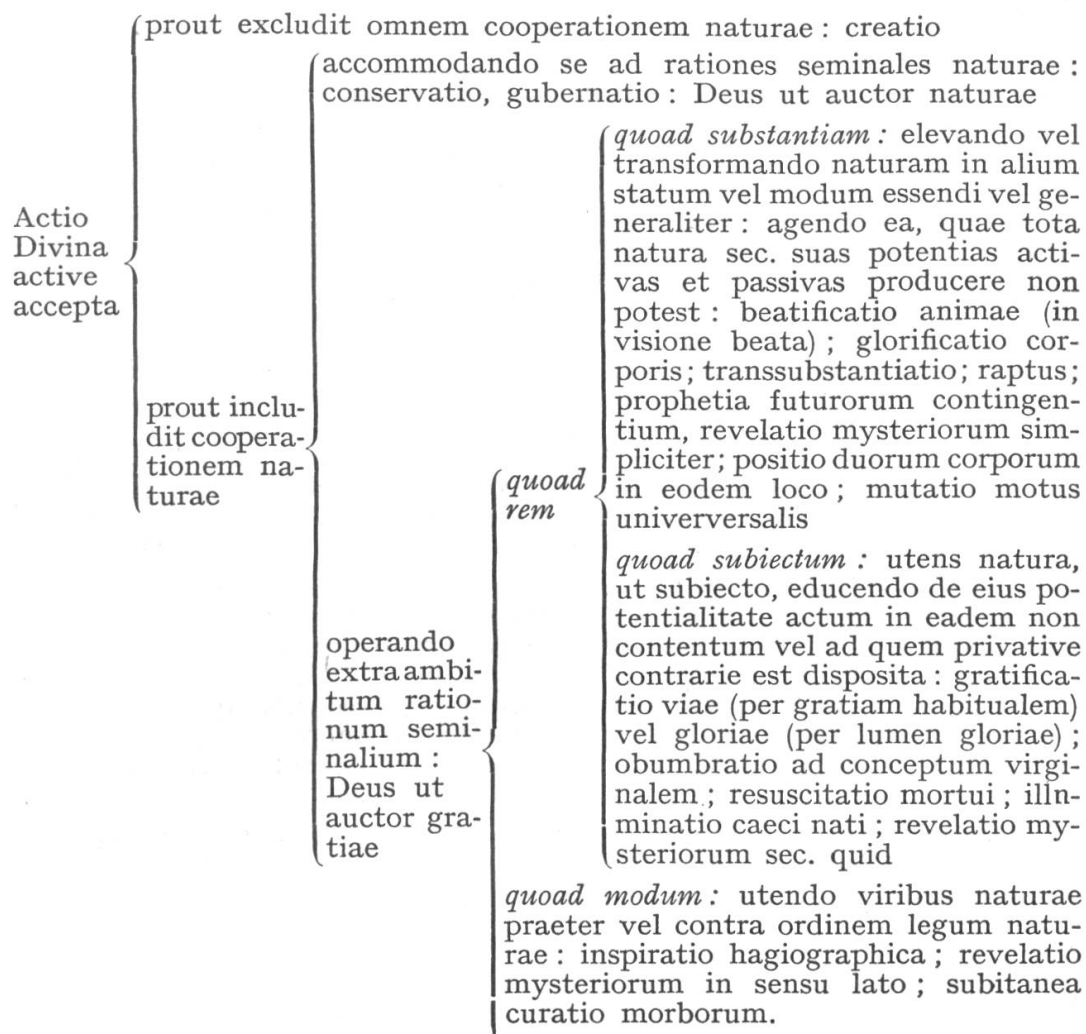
Actio Divina active accepta

prout excludit omnem cooperationem naturae: creatio

prout includit cooperationem naturae

accommodando se ad rationes seminales naturae: conservatio, gubernatio: Deus ut auctor naturae

operando extra ambitum rationum seminalium: Deus ut auctor gratiae

quoad rem

quoad substantiam: elevando vel transformando naturam in alium statum vel modum essendi vel generaliter: agendo ea, quae tota natura sec. suas potentias activas et passivas producere non potest: beatificatio animae (in visione beata); glorificatio corporis; transsubstantiatio; raptus; prophetia futurorum contingentium, revelatio mysteriorum simpliciter; positio duorum corporum in eodem loco; mutatio motus universversalis

quoad subiectum: utens natura, ut subiecto, educendo de eius potentialitate actum in eadem non contentum vel ad quem privative contrarie est disposita: gratificatio viae (per gratiam habitualem) vel gloriae (per lumen gloriae); obumbratio ad conceptum virginalem; resuscitatio mortui; illnminatio caeci nati; revelatio mysteriorum sec. quid

quoad modum: utendo viribus naturae praeter vel contra ordinem legum naturae: inspiratio hagiographica; revelatio mysteriorum in sensu lato; subitanea curatio morborum.